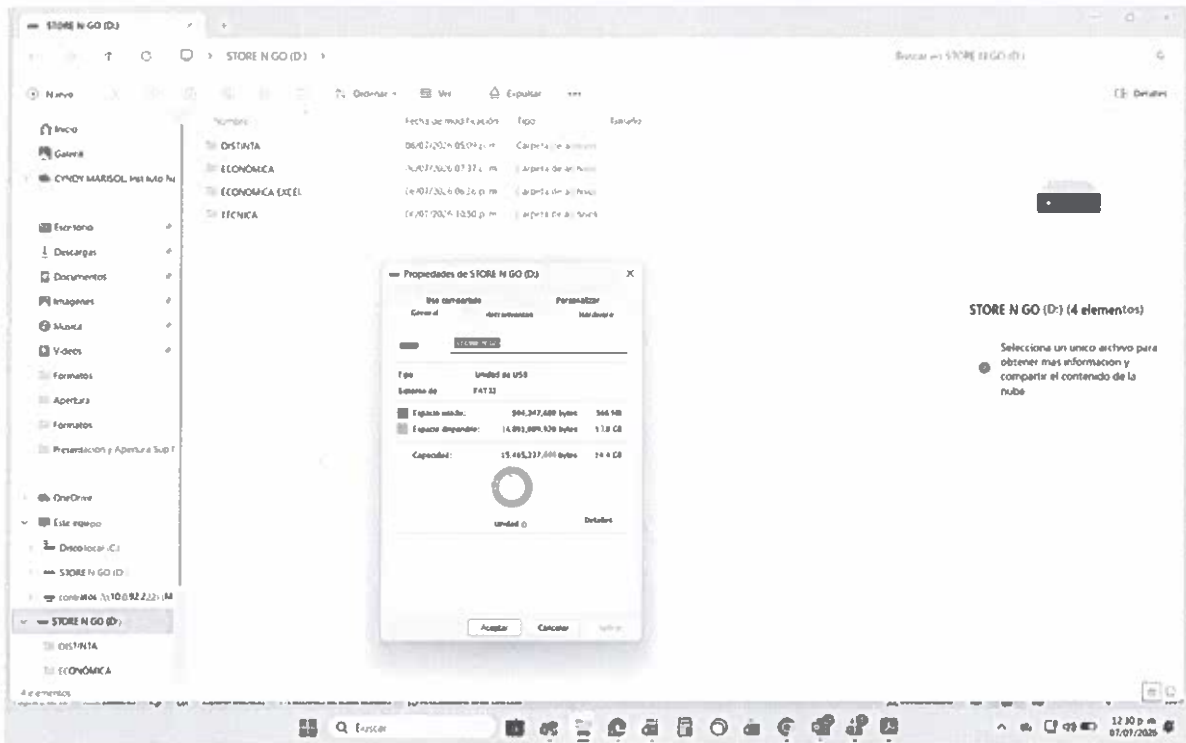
STORE N GO (D:)

STORE N GO (D:) >

Buscar en STORE N GO (D:)

Nuevo

Ordenar

Ver

Expulsar

Detalles

Inicio

Galería

CYNDY MARISOL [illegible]

Nombre | Fecha de modificación | Tipo | Tamaño
DISTINTA | 06/07/2026 05:0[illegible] p. m. | Carpeta de archivos |
ECONOMICA | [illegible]/07/2026 07:37 p. m. | Carpeta de archivos |
ECONOMICA EXCEL | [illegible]/07/2026 06:26 p. m. | Carpeta de archivos |
TECNICA | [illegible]/07/2026 10:50 p. m. | Carpeta de archivos |

Escritorio

Descargas

Documentos

Imágenes

Música

Videos

Formatos

Apertura

Formatos

Presentación y Apertura Sup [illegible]

OneDrive

Este equipo

Disco local (C:)

STORE N GO (D:)

contratos (\\10.8.92.2.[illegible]) (M:)

STORE N GO (D:)

DISTINTA

ECONÓMICA

4 elementos

Propiedades de STORE N GO (D:)

Uso compartido

Personalizar

General

Herramientas

Hardware

STORE N GO

Tipo: Unidad de USB

Sistema de archivos: FAT32

Espacio usado: 594,247,680 bytes 566 MB

Espacio disponible: 14,891,089,920 bytes 13.8 GB

Capacidad: 15,485,337,600 bytes 14.4 GB

Unidad D:

Detalles

Aceptar

Cancelar

Aplicar

STORE N GO (D:) (4 elementos)

Selecciona un único archivo para obtener más información y compartir el contenido de la nube

Buscar

12:30 p. m.
07/07/2026